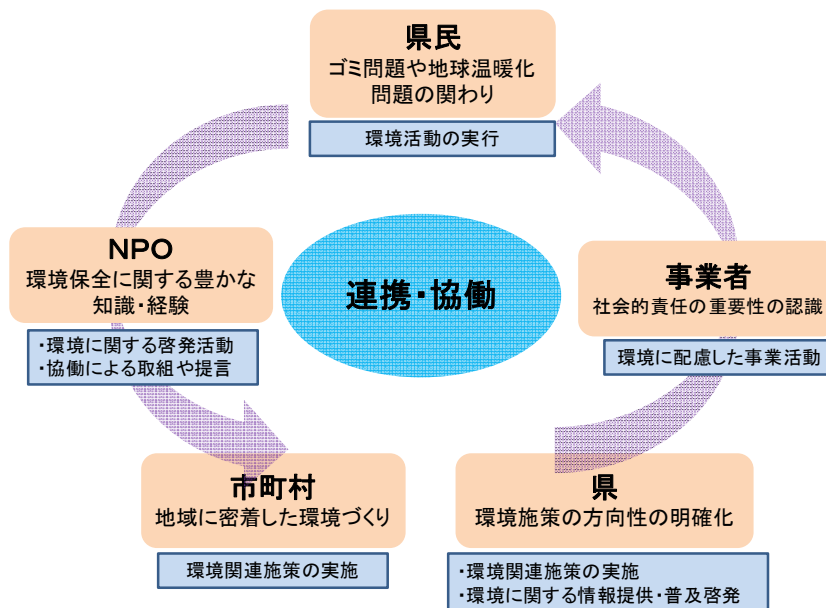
県民
ゴミ問題や地球温暖化問題の関わり

環境活動の実行

NPO
環境保全に関する豊かな知識・経験

・環境に関する啓発活動
・協働による取組や提言

連携・協働

事業者
社会的責任の重要性の認識

環境に配慮した事業活動

市町村
地域に密着した環境づくり

環境関連施策の実施

県
環境施策の方向性の明確化

・環境関連施策の実施
・環境に関する情報提供・普及啓発